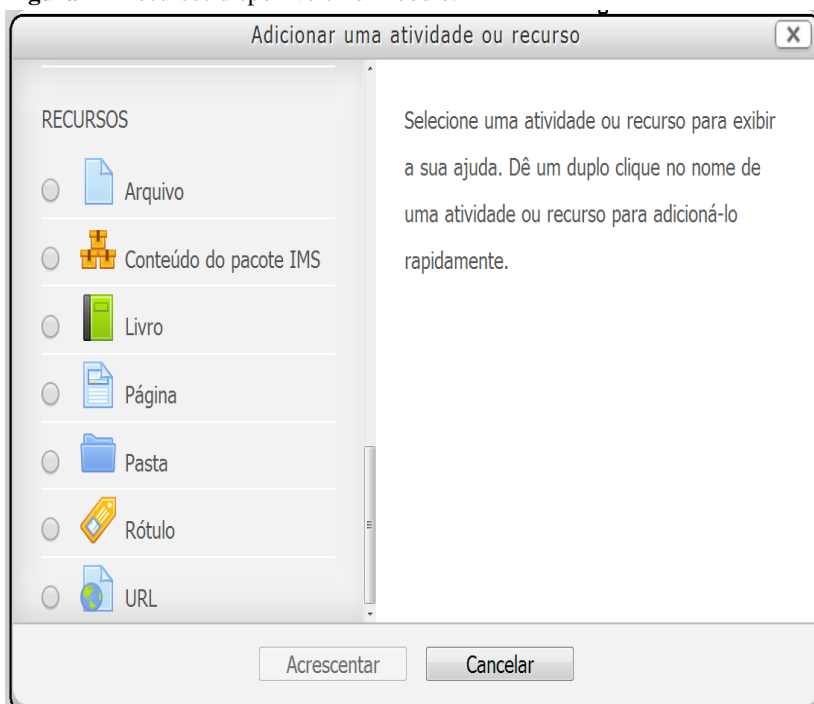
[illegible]

Adicionar uma atividade ou recurso

X

RECURSOS

Arquivo

Conteúdo do pacote IMS

Livro

Página

Pasta

Rótulo

URL

Selecione uma atividade ou recurso para exibir a sua ajuda. Dê um duplo clique no nome de uma atividade ou recurso para adicioná-lo rapidamente.

Acrescentar

Cancelar